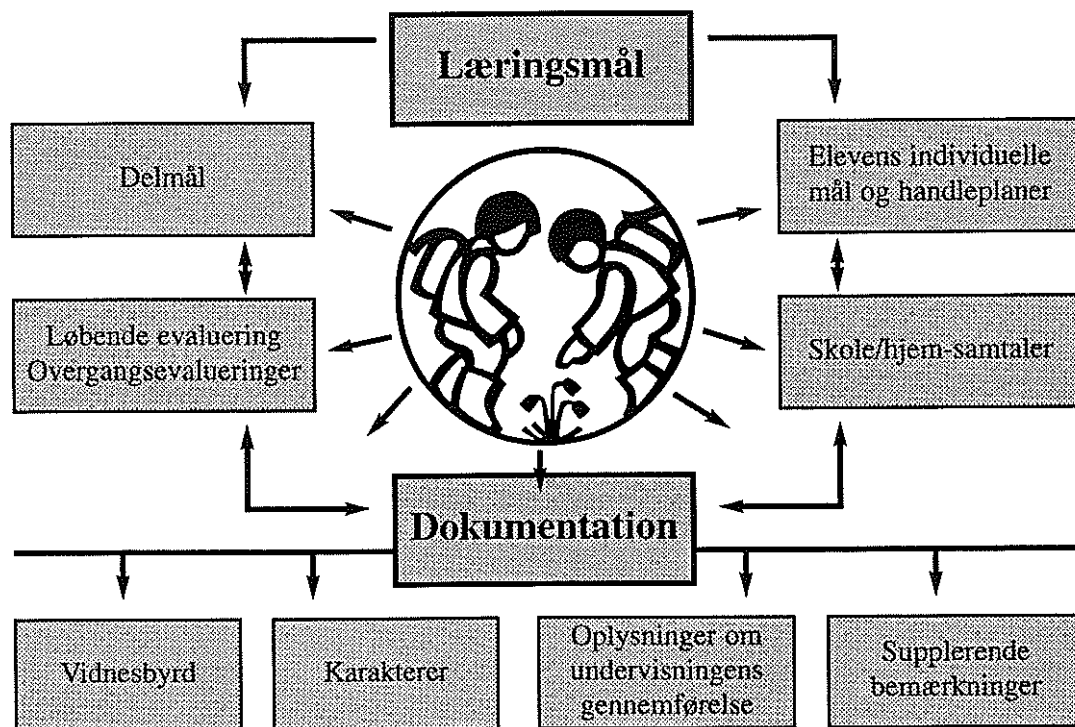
Læringsmål

Delmål

Elevens individuelle mål og handleplaner

Løbende evaluering
Overgangsevalueringer

Skole/hjem-samtaler

Dokumentation

Vidnesbyrd

Karakterer

Oplysninger om undervisningens gennemførelse

Supplerende bemærkninger